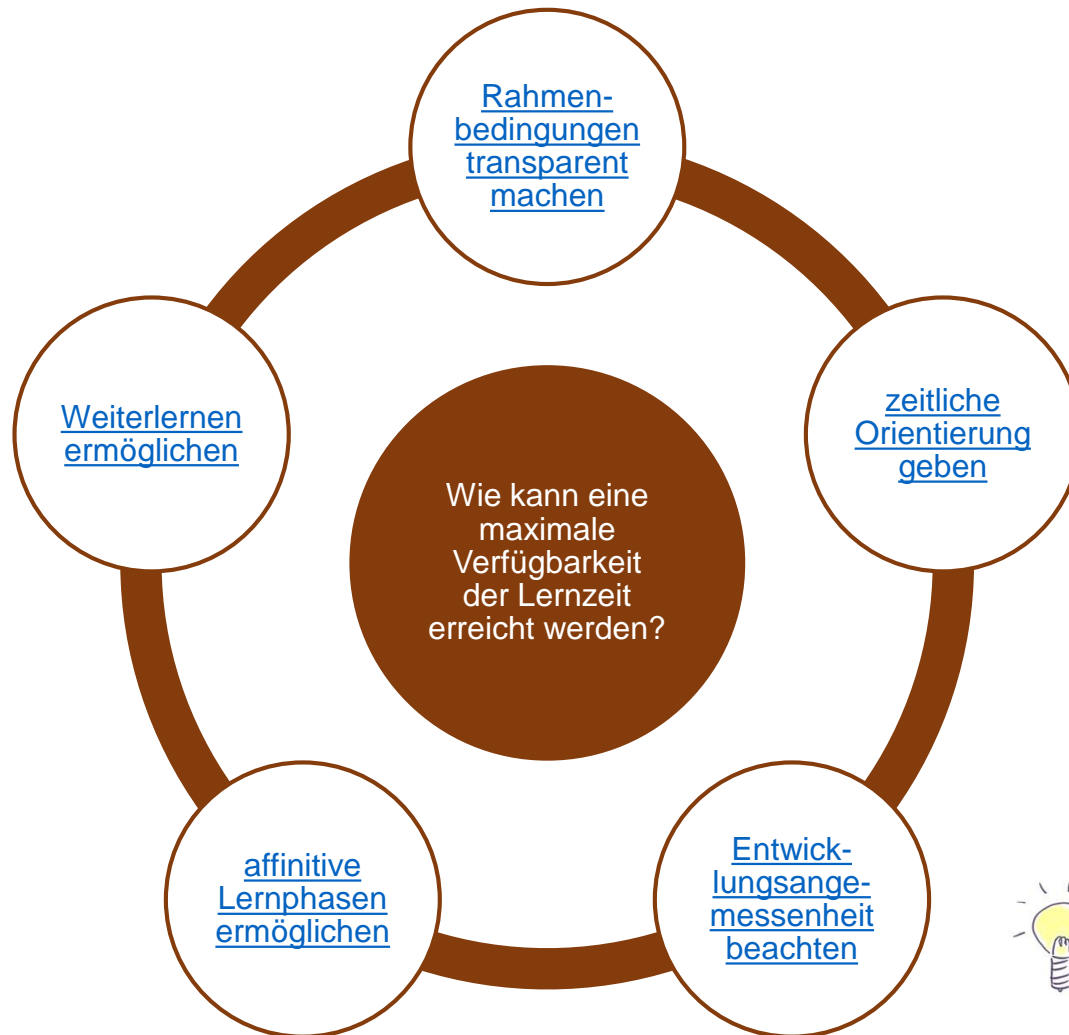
Rahmenbedingungen transparent machen

zeitliche Orientierung geben

Entwicklungsangemessenheit beachten

affinitive Lernphasen ermöglichen

Weiterlernen ermöglichen

Wie kann eine maximale Verfügbarkeit der Lernzeit erreicht werden?